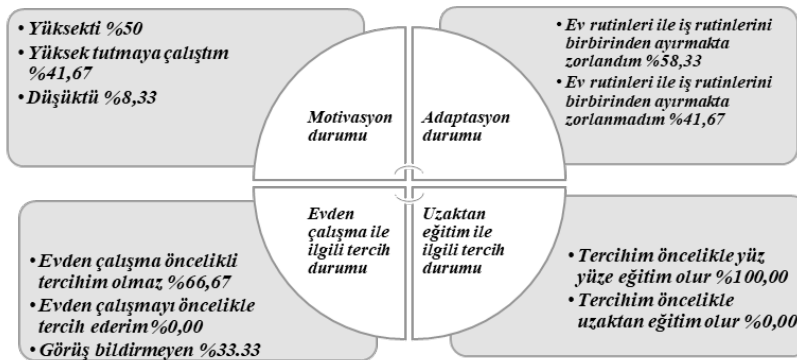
• Yüksekti %50
• Yüksek tutmaya çalıştım %41,67
• Düşüktü %8,33

• Ev rutinleri ile iş rutinlerini birbirinden ayırmakta zorlandım %58,33
• Ev rutinleri ile iş rutinlerini birbirinden ayırmakta zorlanmadım %41,67

Motivasyon durumu

Adaptasyon durumu

Evden çalışma ile ilgili tercih durumu

Uzaktan eğitim ile ilgili tercih durumu

• Evden çalışma öncelikli tercihim olmaz %66,67
• Evden çalışmayı öncelikle tercih ederim %0,00
• Görüş bildirmeyen %33.33

• Tercihim öncelikle yüz yüze eğitim olur %100,00
• Tercihim öncelikle uzaktan eğitim olur %0,00